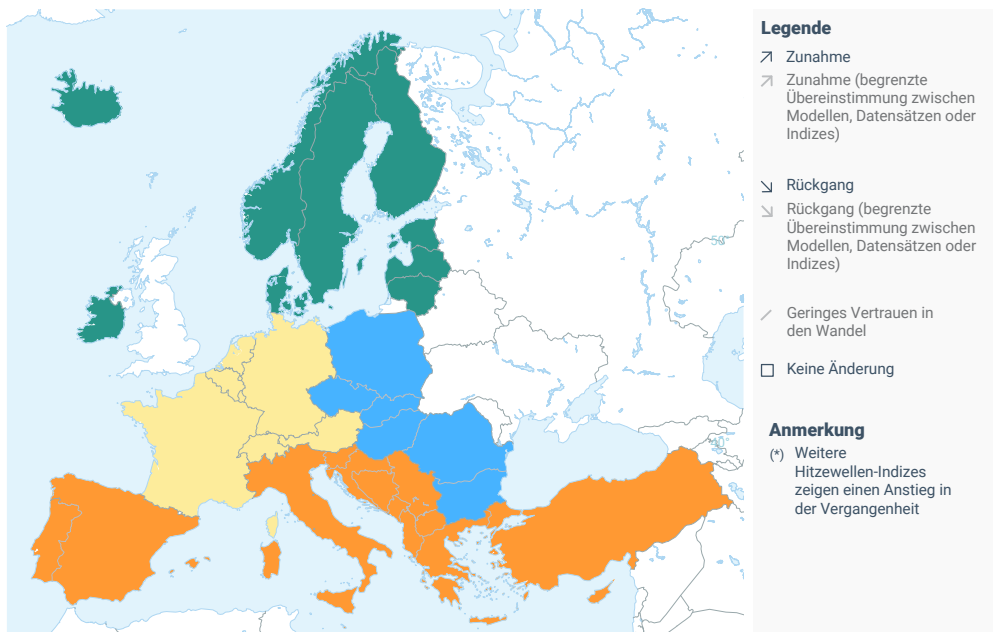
Legende

↗ Zunahme

↗ Zunahme (begrenzte Übereinstimmung zwischen Modellen, Datensätzen oder Indizes)

↘ Rückgang

↘ Rückgang (begrenzte Übereinstimmung zwischen Modellen, Datensätzen oder Indizes)

/ Geringes Vertrauen in den Wandel

□ Keine Änderung

Anmerkung

(*) Weitere Hitzewellen-Indizes zeigen einen Anstieg in der Vergangenheit